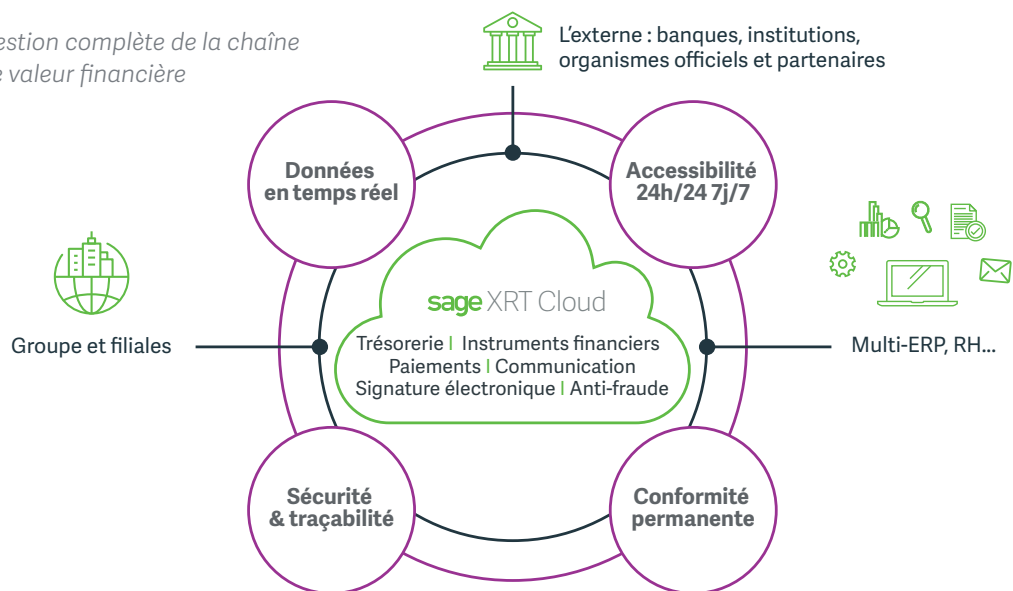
estion complète de la chaîne
e valeur financière

L'externe : banques, institutions, organismes officiels et partenaires

Données en temps réel

Accessibilité 24h/24 7j/7

sage XRT Cloud

Groupe et filiales

Trésorerie | Instruments financiers
Paiements | Communication
Signature électronique | Anti-fraude

Multi-ERP, RH...

Sécurité & traçabilité

Conformité permanente